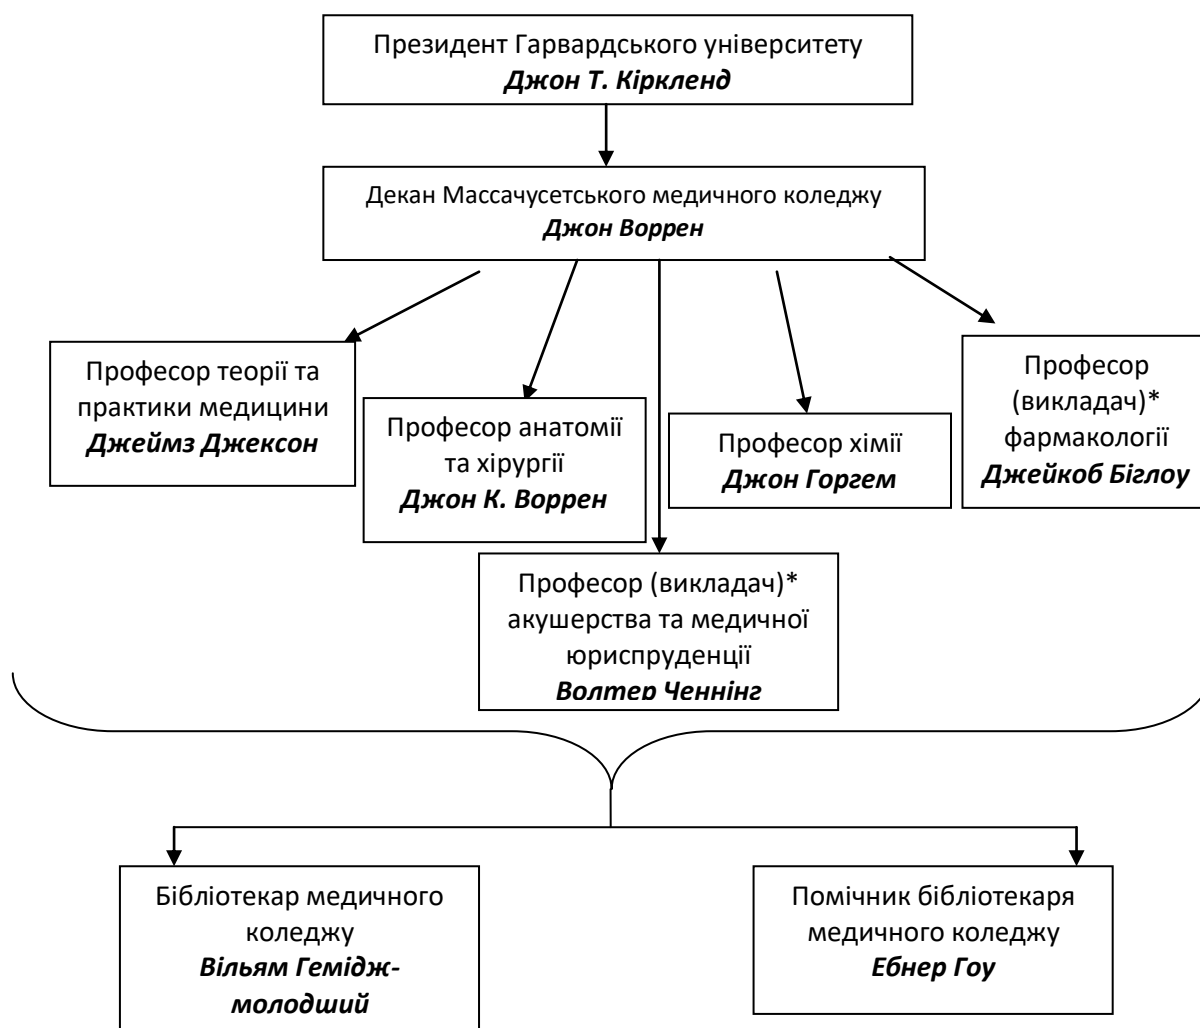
Президент Гарвардського університету
**Джон Т. Кіркленд**

Декан Массачусетського медичного коледжу
**Джон Воррен**

Професор теорії та практики медицини
**Джеймз Джексон**

Професор анатомії та хірургії
**Джон К. Воррен**

Професор хімії
**Джон Горгем**

Професор (викладач)* фармакології
**Джейкоб Біглоу**

Професор (викладач)* акушерства та медичної юриспруденції
**Волтер Ченнінг**

Бібліотекар медичного коледжу
**Вільям Гемідж-молодший**

Помічник бібліотекаря медичного коледжу
**Ебнер Гоу**